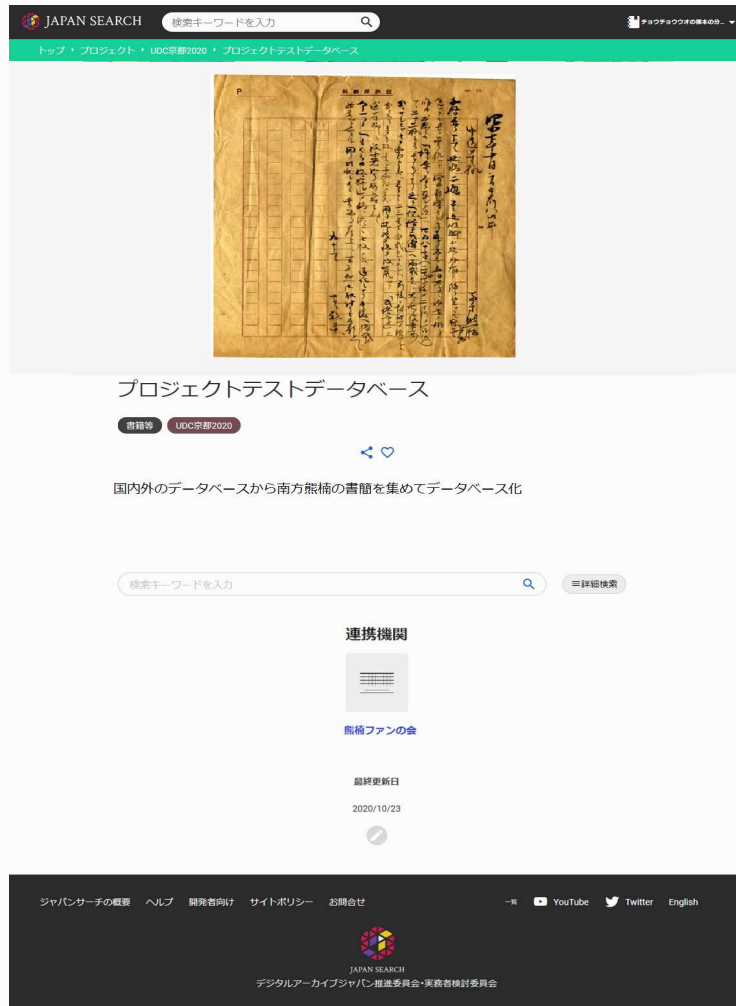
JAPAN SEARCH 検索キーワードを入力

チョウチョウウオの標本の分...

トップ › プロジェクト › UDC京都2020 › プロジェクトテストデータベース

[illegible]

プロジェクトテストデータベース

書籍等 UDC京都2020

国内外のデータベースから南方熊楠の書簡を集めてデータベース化

検索キーワードを入力

≡詳細検索

連携機関

熊楠ファンの会

最終更新日

2020/10/23

ジャパンサーチの概要 ヘルプ 開発者向け サイトポリシー お問合せ

一覧 YouTube Twitter English

JAPAN SEARCH
デジタルアーカイブジャパン推進委員会・実務者検討委員会